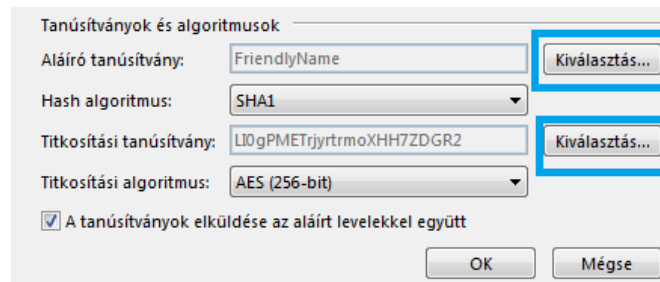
Tanúsítványok és algoritmusok

Aláíró tanúsítvány: FriendlyName Kiválasztás...

Hash algoritmus: SHA1

Titkosítási tanúsítvány: LI0gPMETrjyrtrmoXHH7ZDGR2 Kiválasztás...

Titkosítási algoritmus: AES (256-bit)

A tanúsítványok elküldése az aláírt levelekkel együtt

OK Mégse